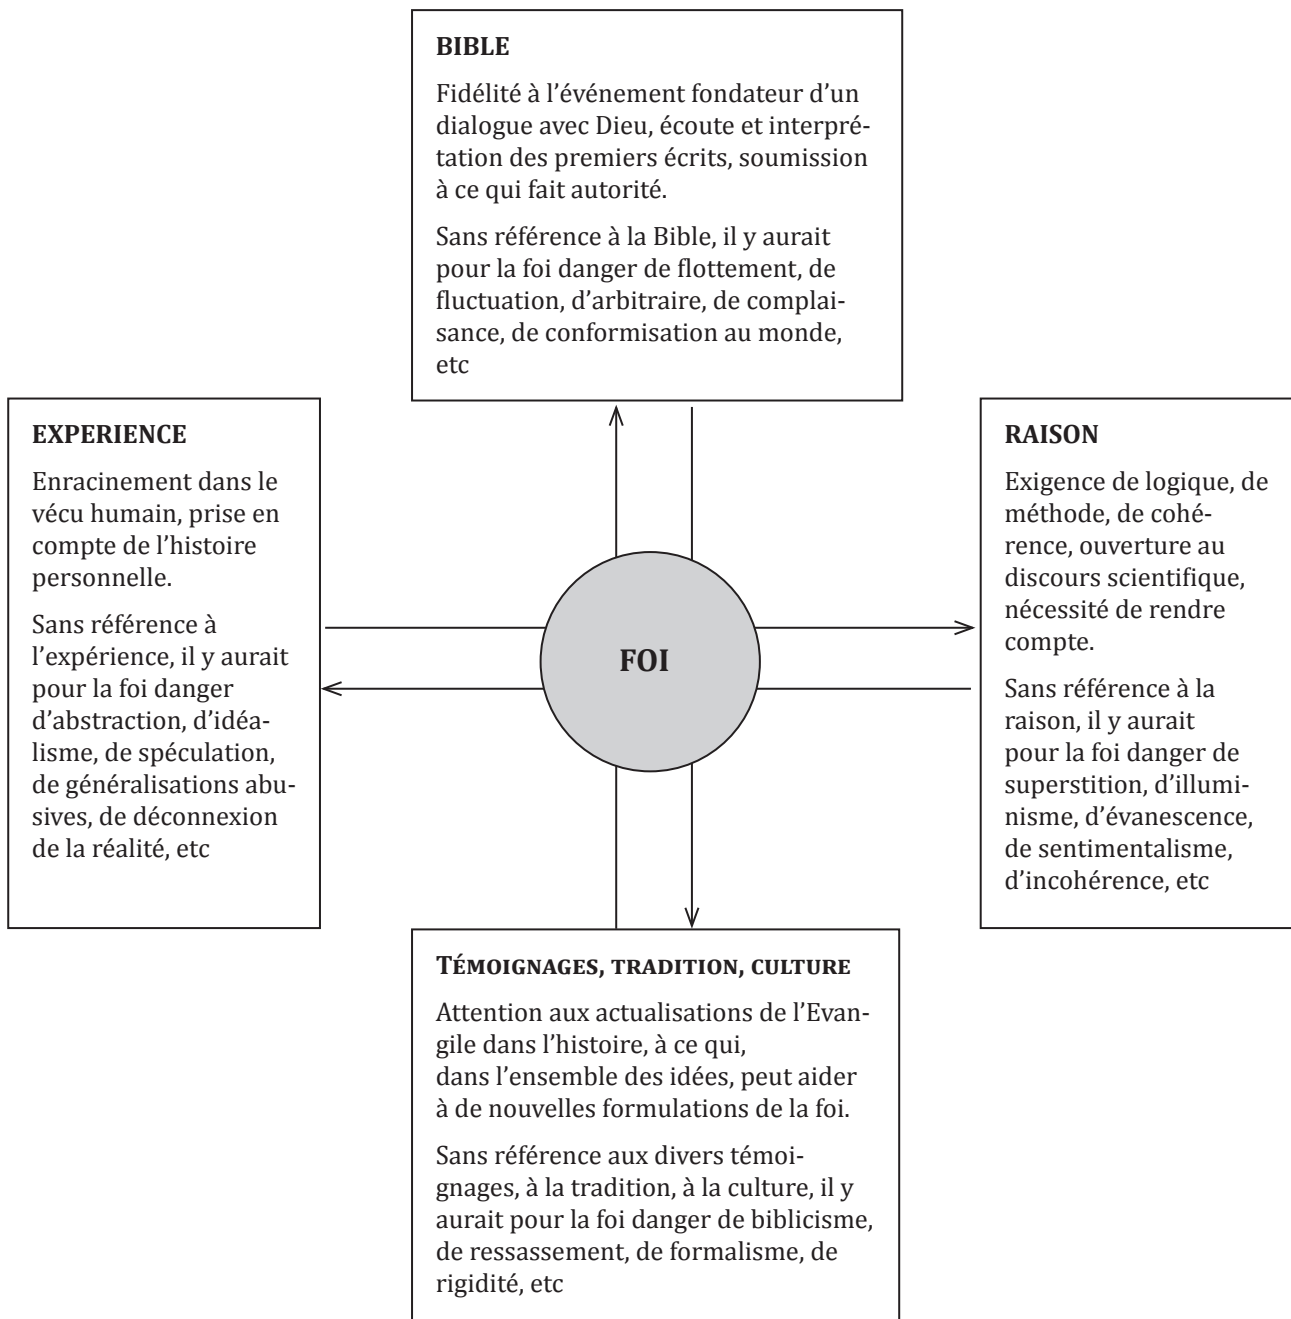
BIBLE

Fidélité à l'événement fondateur d'un dialogue avec Dieu, écoute et interprétation des premiers écrits, soumission à ce qui fait autorité.

Sans référence à la Bible, il y aurait pour la foi danger de flottement, de fluctuation, d'arbitraire, de complaisance, de conformisation au monde, etc

EXPERIENCE

Enracinement dans le vécu humain, prise en compte de l'histoire personnelle.

Sans référence à l'expérience, il y aurait pour la foi danger d'abstraction, d'idéalisme, de spéculation, de généralisations abusives, de déconnexion de la réalité, etc

FOI

RAISON

Exigence de logique, de méthode, de cohérence, ouverture au discours scientifique, nécessité de rendre compte.

Sans référence à la raison, il y aurait pour la foi danger de superstition, d'illuminisme, d'évanescence, de sentimentalisme, d'incohérence, etc

TÉMOIGNAGES, TRADITION, CULTURE

Attention aux actualisations de l'Evangile dans l'histoire, à ce qui, dans l'ensemble des idées, peut aider à de nouvelles formulations de la foi.

Sans référence aux divers témoignages, à la tradition, à la culture, il y aurait pour la foi danger de biblicisme, de ressassement, de formalisme, de rigidité, etc